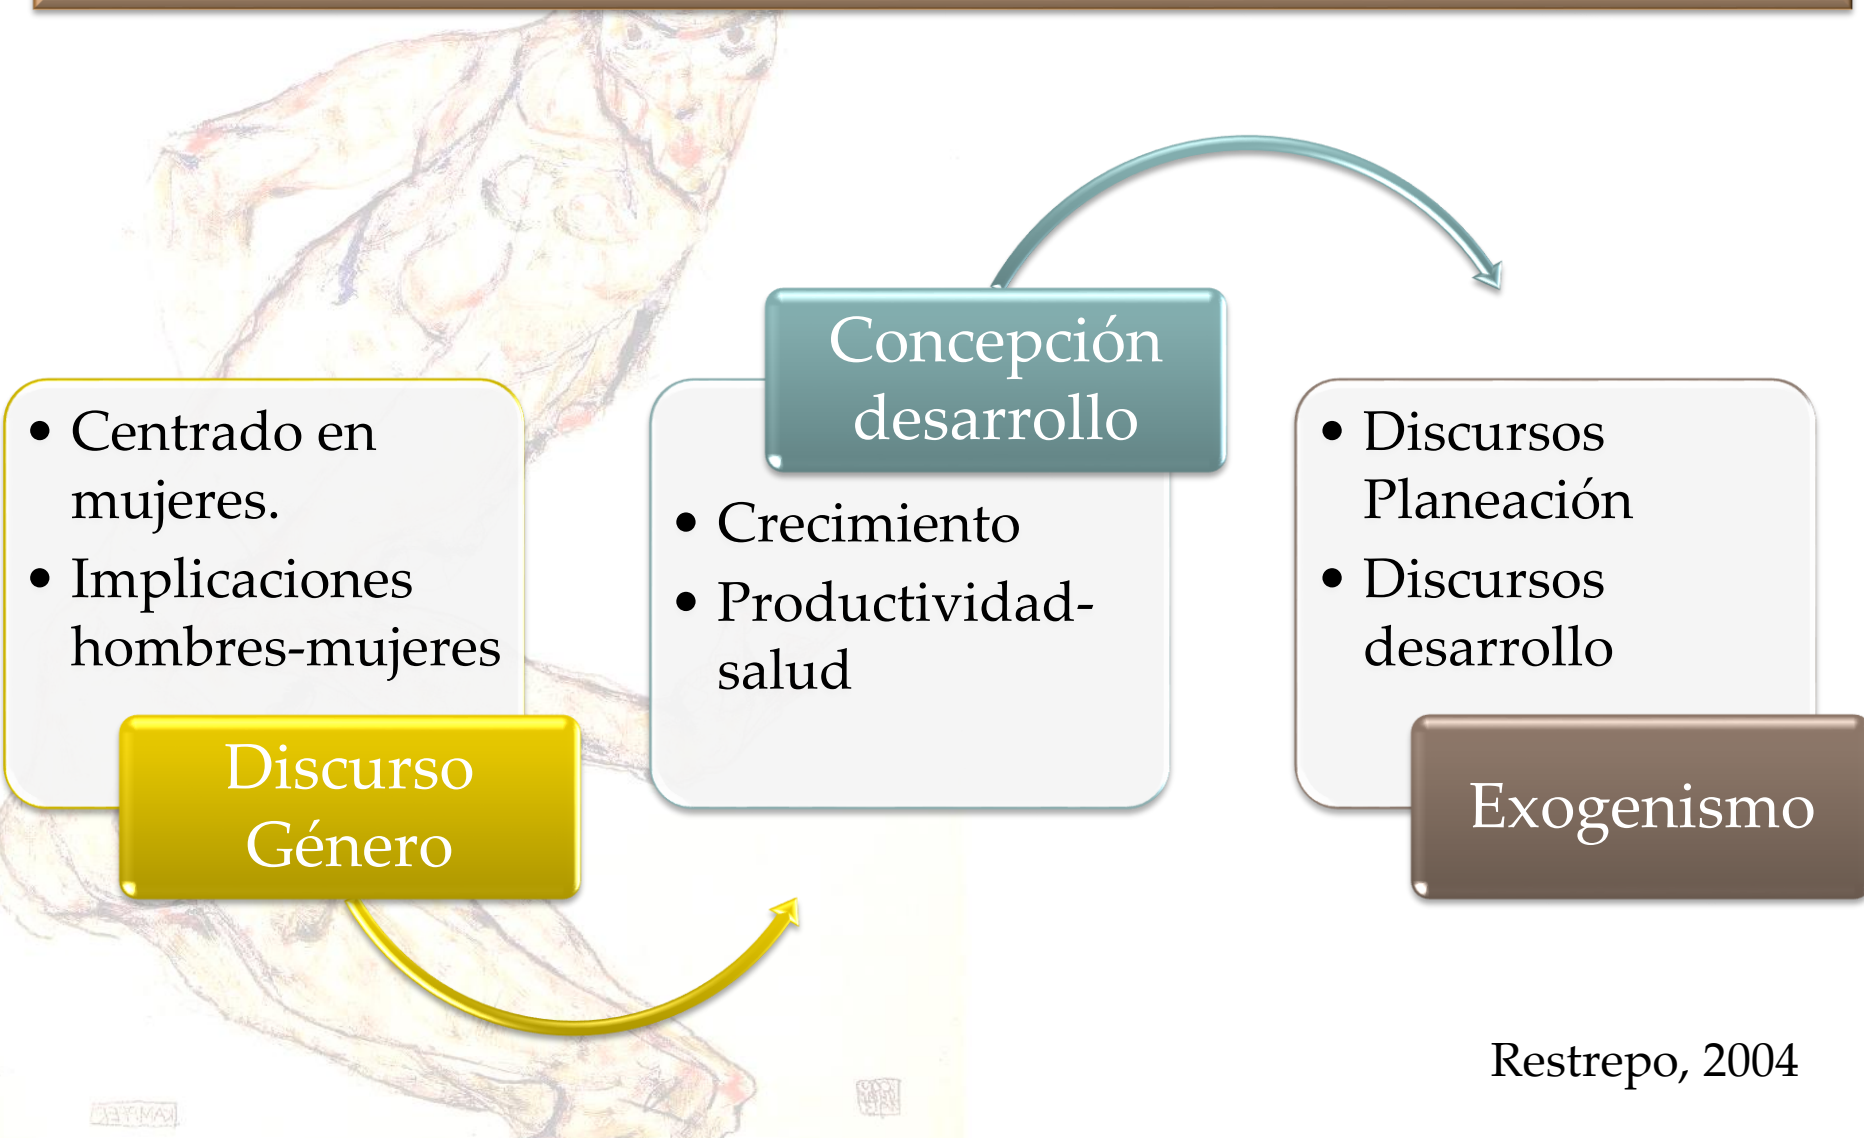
- Centrado en mujeres.
- Implicaciones hombres-mujeres

Discurso Género

Concepción desarrollo

- Crecimiento
- Productividad-salud

- Discursos Planeación
- Discursos desarrollo

Exogenismo

Restrepo, 2004